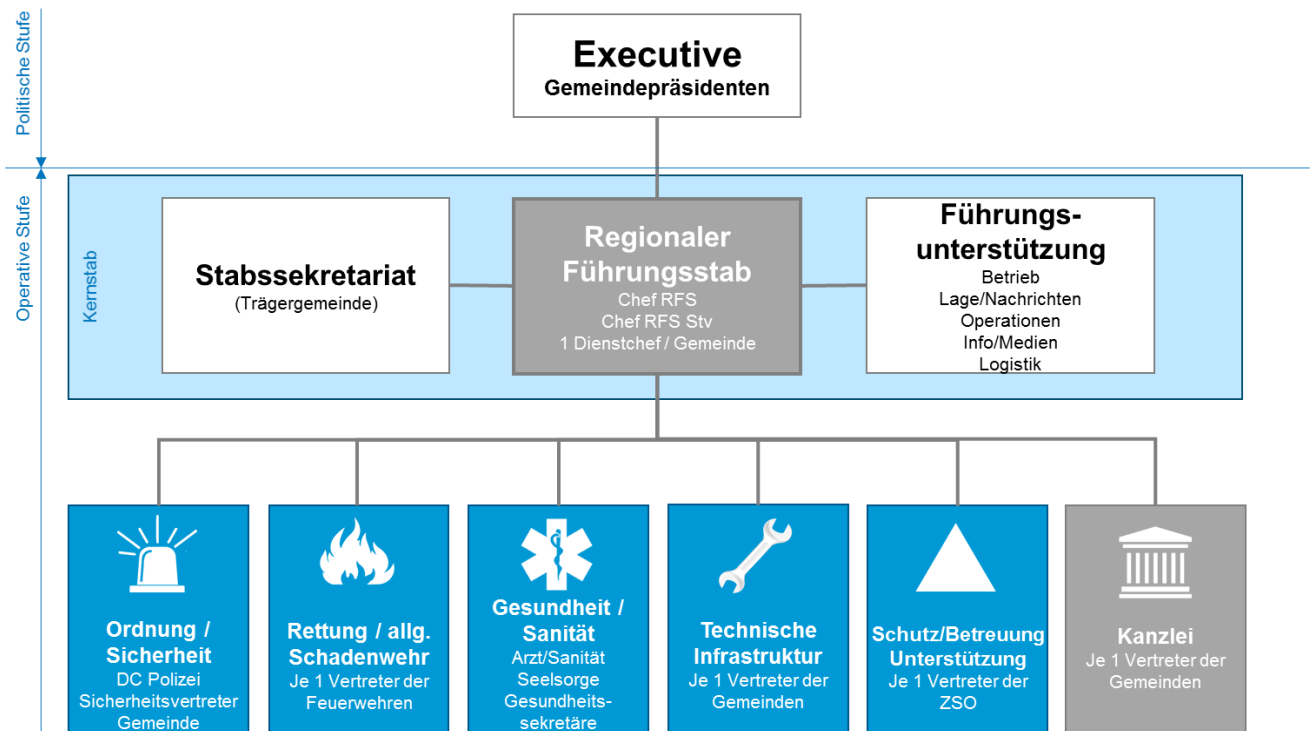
Politische Stufe

Operative Stufe

Executive
Gemeindepräsidenten

Kernstab

Stabssekretariat
(Trägergemeinde)

Regionaler Führungsstab
Chef RFS
Chef RFS Stv
1 Dienstchef / Gemeinde

Führungsunterstützung
Betrieb
Lage/Nachrichten
Operationen
Info/Medien
Logistik

Ordnung / Sicherheit
DC Polizei
Sicherheitsvertreter Gemeinde

Rettung / allg. Schadenwehr
Je 1 Vertreter der Feuerwehren

Gesundheit / Sanität
Arzt/Sanität
Seelsorge
Gesundheitssekretäre

Technische Infrastruktur
Je 1 Vertreter der Gemeinden

Schutz/Betreuung Unterstützung
Je 1 Vertreter der ZSO

Kanzlei
Je 1 Vertreter der Gemeinden